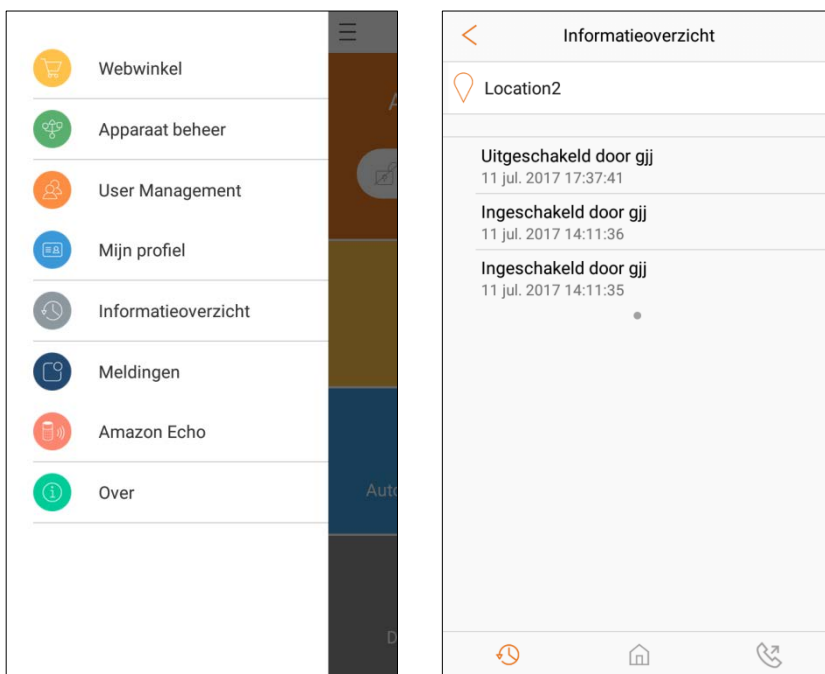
Webwinkel

Apparaat beheer

User Management

Mijn profiel

Informatieoverzicht

Meldingen

Amazon Echo

Over

A

Aut

D

Informatieoverzicht

Location2

Uitgeschakeld door gjj
11 jul. 2017 17:37:41

Ingeschakeld door gjj
11 jul. 2017 14:11:36

Ingeschakeld door gjj
11 jul. 2017 14:11:35